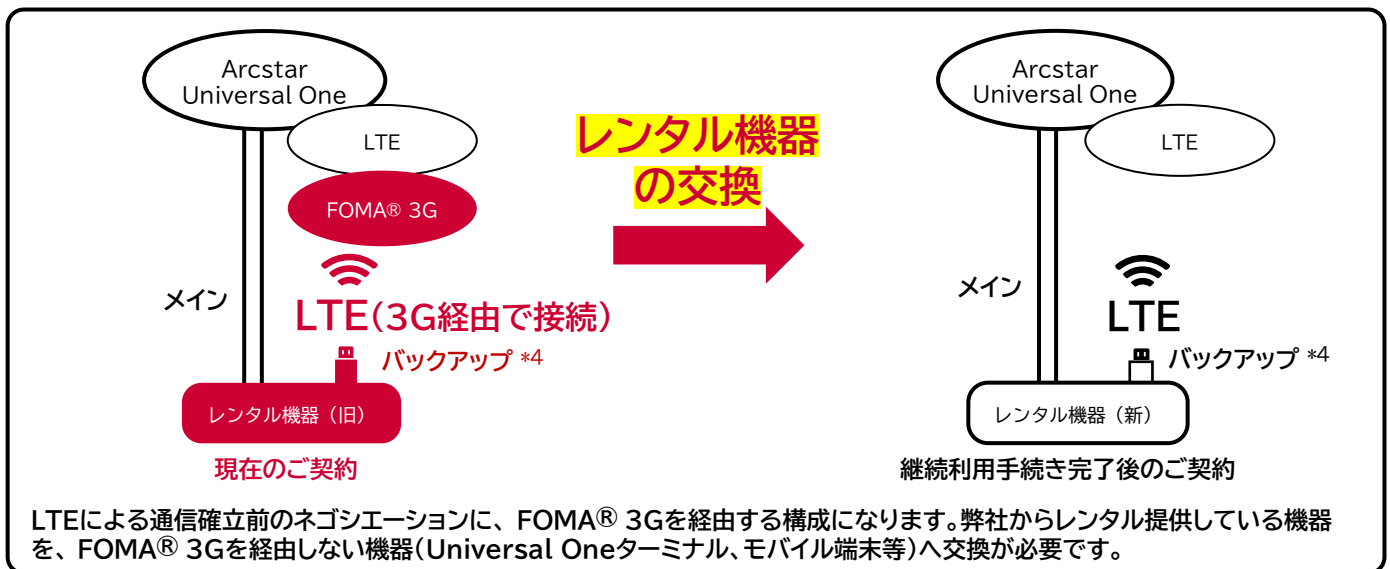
Arcstar Universal One

LTE

FOMA® 3G

メイン

LTE（3G経由で接続）

バックアップ *4

レンタル機器（旧）

現在のご契約

レンタル機器の交換

Arcstar Universal One

LTE

メイン

LTE

バックアップ *4

レンタル機器（新）

継続利用手続き完了後のご契約

LTEによる通信確立前のネゴシエーションに、FOMA® 3Gを経由する構成になります。弊社からレンタル提供している機器を、FOMA® 3Gを経由しない機器（Universal Oneターミナル、モバイル端末等）へ交換が必要です。